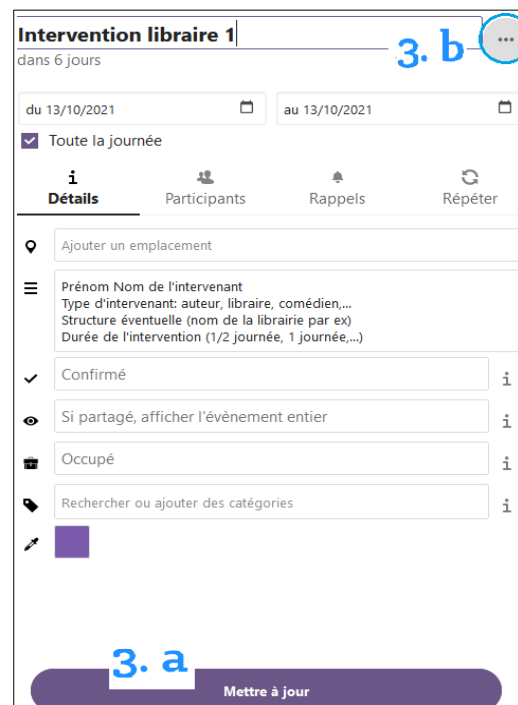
Intervention libraire 1
dans 6 jours

3. b

...

du 13/10/2021

au 13/10/2021

Toute la journée

Détails

Participants

Rappels

Répéter

Ajouter un emplacement

Prénom Nom de l'intervenant
Type d'intervenant: auteur, libraire, comédien,...
Structure éventuelle (nom de la librairie par ex)
Durée de l'intervention (1/2 journée, 1 journée,...)

Confirmé

Si partagé, afficher l'évènement entier

Occupé

Rechercher ou ajouter des catégories

3. a

Mettre à jour